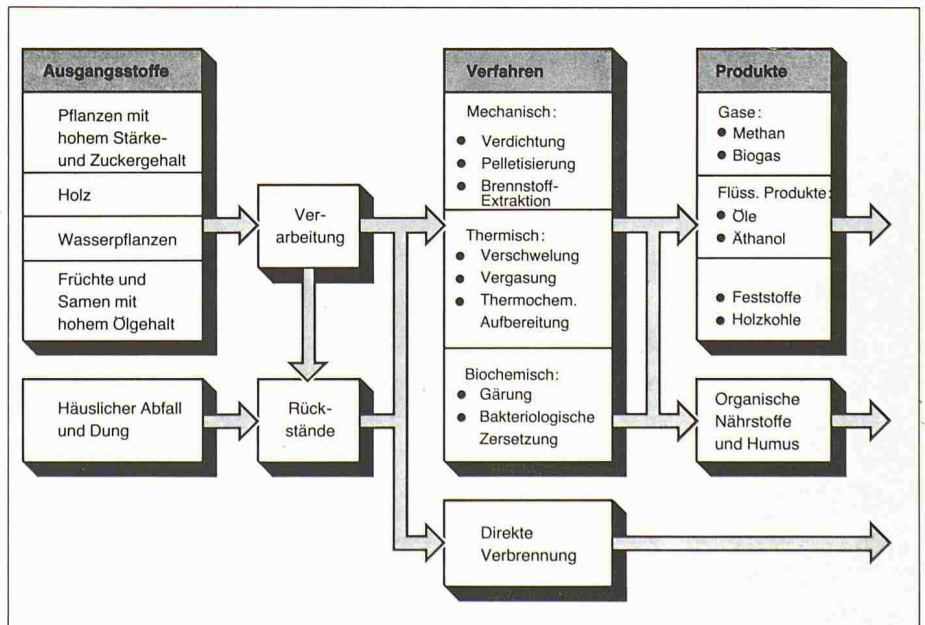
Ausgangsstoffe

Pflanzen mit hohem Stärke- und Zuckergehalt

Holz

Wasserpflanzen

Früchte und Samen mit hohem Ölgehalt

Häuslicher Abfall und Dung

Verarbeitung

Rückstände

Verfahren

Mechanisch:
● Verdichtung
● Pelletisierung
● Brennstoff-Extraktion

Thermisch:
● Verschwelung
● Vergasung
● Thermochem. Aufbereitung

Biochemisch:
● Gärung
● Bakteriologische Zersetzung

Direkte Verbrennung

Produkte

Gase:
● Methan
● Biogas

Flüss. Produkte:
● Öle
● Äthanol

● Feststoffe
● Holzkohle

Organische Nährstoffe und Humus